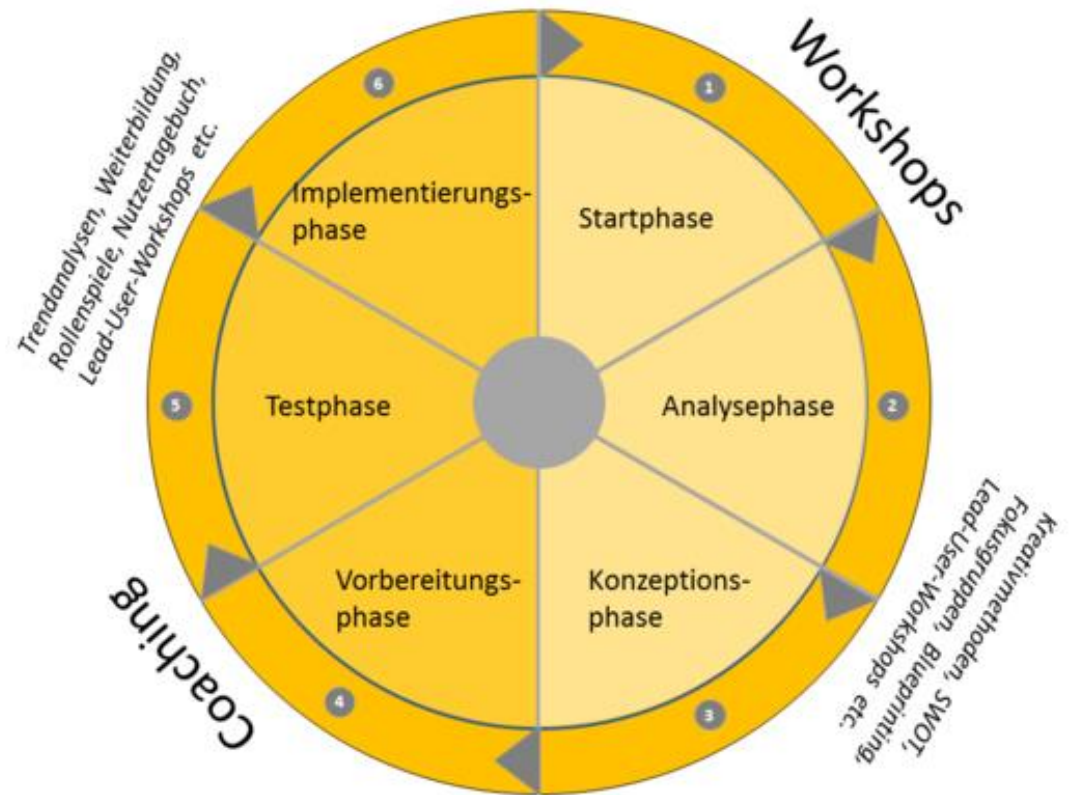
Workshops

1

Startphase

2

Analysephase

3

Konzeptionsphase

4

Vorbereitungsphase

5

Testphase

6

Implementierungsphase

Coaching

Trendanalysen, Weiterbildung, Rollenspiele, Nutzertagebuch, Lead-User-Workshops etc.

Kreativmethoden, SWOT, Fokusgruppen, Blueprinting, Lead-User-Workshops etc.